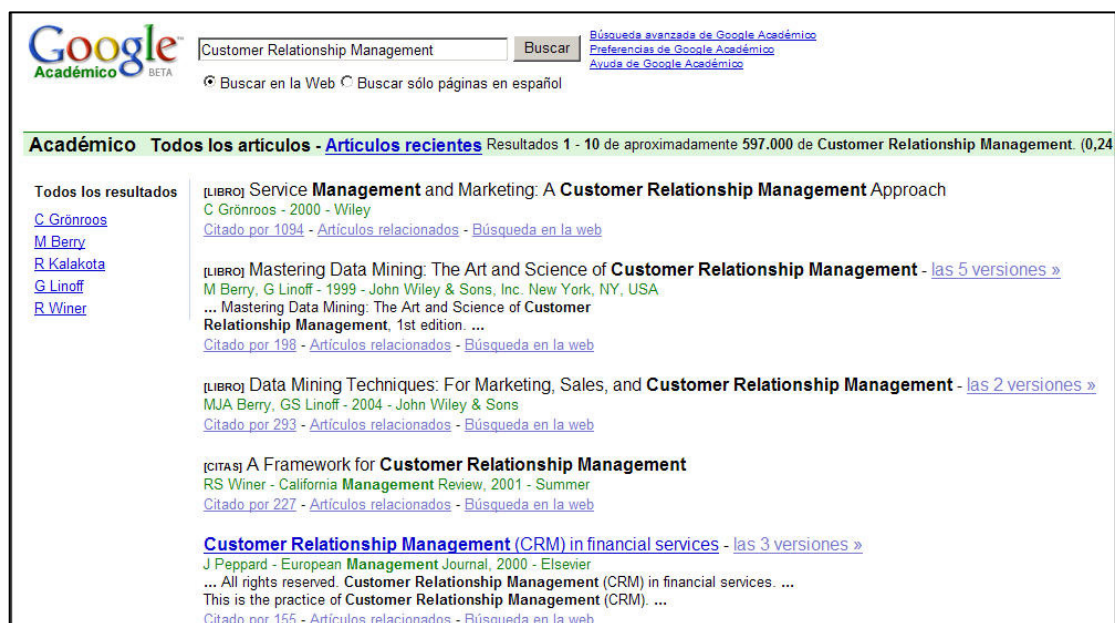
Google Académico BETA

Customer Relationship Management
Buscar

Búsqueda avanzada de Google Académico
Preferencias de Google Académico
Ayuda de Google Académico

Buscar en la Web Buscar sólo páginas en español

Académico Todos los artículos - Artículos recientes Resultados 1 - 10 de aproximadamente 597.000 de Customer Relationship Management. (0,24

Todos los resultados
C Grönroos
M Berry
R Kalakota
G Linoff
R Winer

[LIBRO] Service Management and Marketing: A Customer Relationship Management Approach
C Grönroos - 2000 - Wiley
Citado por 1094 - Artículos relacionados - Búsqueda en la web

[LIBRO] Mastering Data Mining: The Art and Science of Customer Relationship Management - las 5 versiones »
M Berry, G Linoff - 1999 - John Wiley & Sons, Inc. New York, NY, USA
... Mastering Data Mining: The Art and Science of Customer Relationship Management, 1st edition. ...
Citado por 198 - Artículos relacionados - Búsqueda en la web

[LIBRO] Data Mining Techniques: For Marketing, Sales, and Customer Relationship Management - las 2 versiones »
MJA Berry, GS Linoff - 2004 - John Wiley & Sons
Citado por 293 - Artículos relacionados - Búsqueda en la web

[CITAS] A Framework for Customer Relationship Management
RS Winer - California Management Review, 2001 - Summer
Citado por 227 - Artículos relacionados - Búsqueda en la web

Customer Relationship Management (CRM) in financial services - las 3 versiones »
J Peppard - European Management Journal, 2000 - Elsevier
... All rights reserved. Customer Relationship Management (CRM) in financial services. ...
This is the practice of Customer Relationship Management (CRM). ...
Citado por 155 - Artículos relacionados - Búsqueda en la web